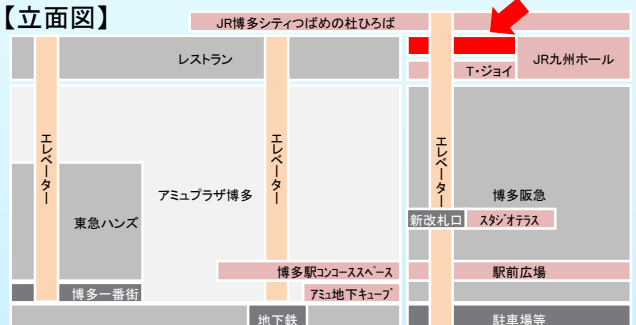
【立面図】

JR博多シティつばめの杜ひろば

レストラン

T･ジョイ

JR九州ホール

エレベーター

エレベーター

エレベーター

アミュプラザ博多

東急ハンズ

博多阪急

新改札口

スタジオテラス

博多駅コンコーススペース

駅前広場

博多一番街

アミュ地下キューブ

地下鉄

駐車場等